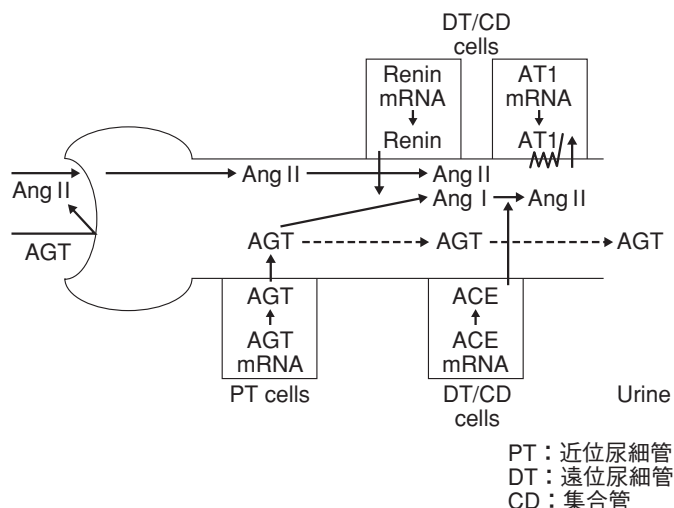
DT/CD cells

Renin mRNA

Renin

AT1 mRNA

AT1

Ang II

AGT

Ang II

Ang II

Ang I

Ang II

AGT

AGT

AGT

AGT

AGT mRNA

PT cells

ACE

ACE mRNA

DT/CD cells

Urine

PT：近位尿細管
DT：遠位尿細管
CD：集合管